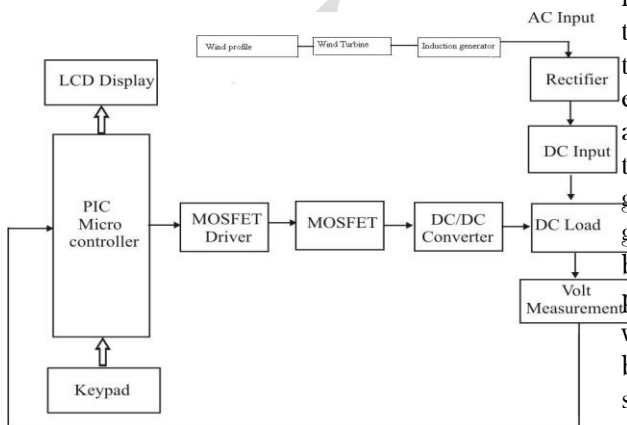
AC Input

Wind profile
Wind Turbine
Induction generator

LCD Display

Rectifier

DC Input

PIC Micro controller

MOSFET Driver

MOSFET

DC/DC Converter

DC Load

Volt Measurement

Keypad

t
t
e
a
t
g
g
b
b
v
b
s